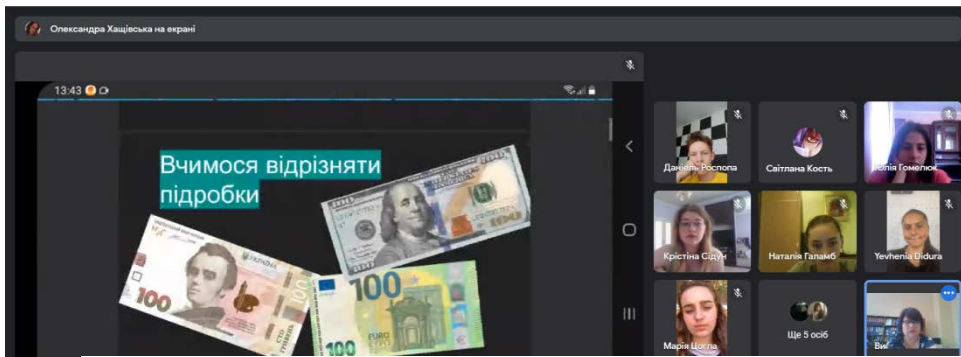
Олександра Хащівська на екрані

13:43

Вчимося відрізняти підробки

100

100

100

EURO

Даніель Роспопа

Світлана Кость

Юлія Гомелюк

Крістіна Сідун

Наталія Галамб

Yevheniia Didura

Марія Цокла

Ще 5 осіб

Ви